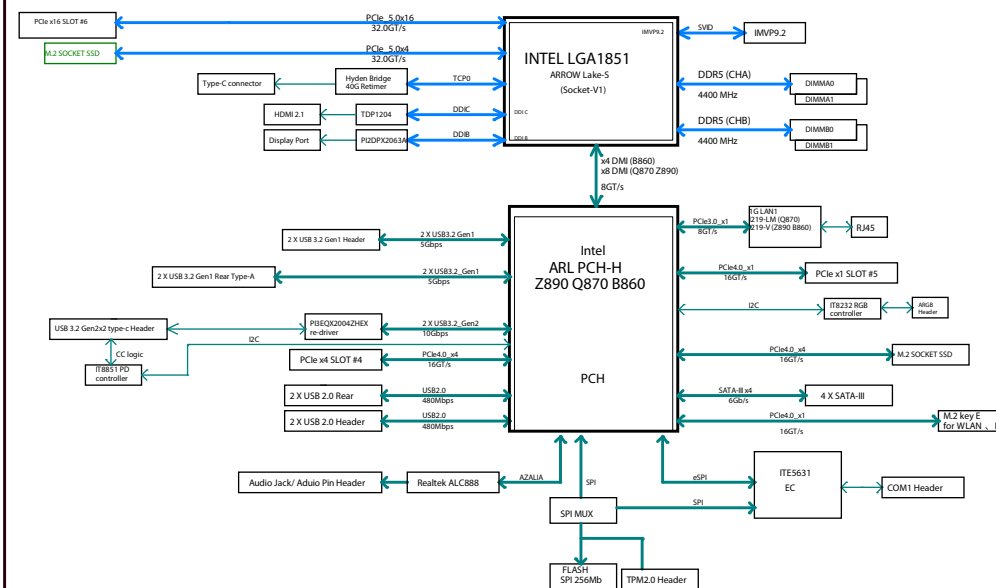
PCIe x16 SLOT #6

PCIe_5.0x16
32.0GT/s

M.2 SOCKET SSD

PCIe_5.0x4
32.0GT/s

INTEL LGA1851
ARROW Lake-S
(Socket-V1)

IMVP9.2

SVID

IMVP9.2

Type-C connector

Hyden Bridge
40G Retimer

TCP0

HDMI 2.1

TDP1204

DDIC

DDI C

Display Port

PI2DPX2063A

DDIB

DDI B

DDR5 (CHA)
4400 MHz

DIMMA0
DIMMA1

DDR5 (CHB)
4400 MHz

DIMMB0
DIMMB1

x4 DMI (B860)
x8 DMI (Q870 Z890)
8GT/s

Intel
ARL PCH-H
Z890 Q870 B860

PCH

2 X USB 3.2 Gen1 Header

2 X USB3.2_Gen1
5Gbps

2 X USB 3.2 Gen1 Rear Type-A

2 X USB3.2_Gen1
5Gbps

USB 3.2 Gen2x2 type-c Header

PI3EQX2004ZHEX
re-driver

2 X USB3.2_Gen2
10Gbps

CC logic

I2C

IT8851 PD
controller

PCIe x4 SLOT #4

PCIe4.0_x4
16GT/s

2 X USB 2.0 Rear

USB2.0
480Mbps

2 X USB 2.0 Header

USB2.0
480Mbps

PCIe3.0_x1
8GT/s

1G LAN1
I219-LM (Q870)
I219-V (Z890 B860)

RJ45

PCIe4.0_x1
16GT/s

PCIe x1 SLOT #5

I2C

IT8232 RGB
controller

ARGB
Header

PCIe4.0_x4
16GT/s

M.2 SOCKET SSD

SATA-III x4
6Gb/s

4 X SATA-III

PCIe4.0_x1
16GT/s

M.2 key E
for WLAN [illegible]

Audio Jack/ Aduio Pin Header

Realtek ALC888

AZALIA

SPI

SPI MUX

eSPI

SPI

ITE5631
EC

COM1 Header

FLASH
SPI 256Mb

TPM2.0 Header